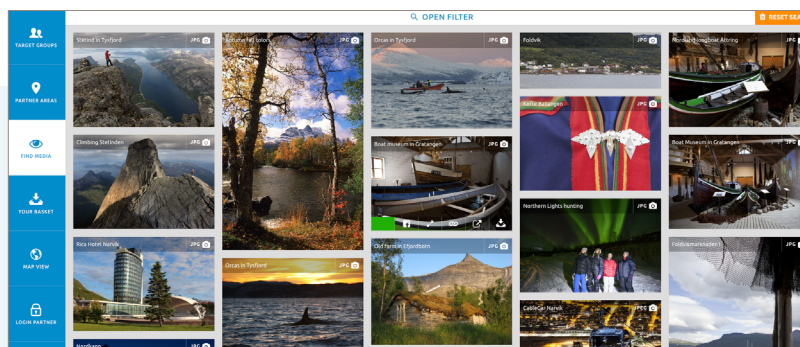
TARGET GROUPS

PARTNER AREAS

FIND MEDIA

YOUR BASKET

MAP VIEW

LOGIN PARTNER

OPEN FILTER

RESET SEA

Stetind in Tysfjord JPG

Climbing Stetinden JPG

Rica Hotel Narvik JPG

Nordkapp JPG

Autumn fall colors JPG

Orcas in Tysfjord JPG

Orcas in Tysfjord JPG

Boat museum in Gratangen JPG

Old farm in Efjordbotn JPG

Foldvik JPG

Kofte Ballangen JPG

Northern Lights hunting JPG

CableCar Narvik JPG

Nordlandsbogboat Altring JPG

Boat Museum in Gratangen JPG

Foldvikmarknaden JPG